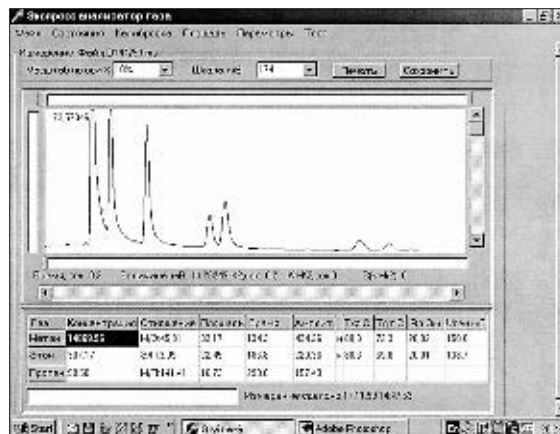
Экспресс анализатор газа

Меню Сохранение Калибровка Площади Параметры Тест

Масштабирование % 100% Шкала mV 174 Печать Сохранить

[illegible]

| Газ | Концентрация | Стандарт | Площадь | Время | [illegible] | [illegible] | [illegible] | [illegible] | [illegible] |
|---|---|---|---|---|---|---|---|---|---|
| Метан | 1400255 | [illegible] | 32.17 | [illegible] | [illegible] | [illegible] | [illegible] | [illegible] | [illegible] |
| Этан | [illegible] | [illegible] | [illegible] | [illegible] | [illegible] | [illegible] | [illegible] | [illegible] | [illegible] |
| Пропан | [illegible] | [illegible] | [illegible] | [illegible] | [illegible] | | | | |

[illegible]

Start Adobe Photoshop